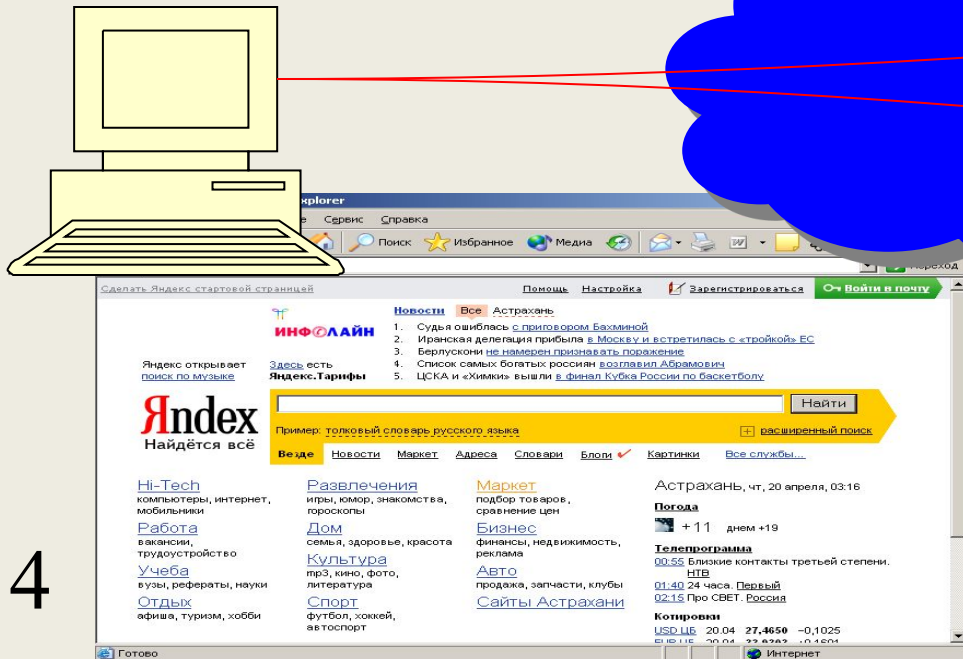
xplorer
Сервис Справка
Поиск Избранное Медиа
Переход

Сделать Яндекс стартовой страницей
Помощь Настройка Зарегистрироваться Войти в почту

ИНФОЛАЙН
Новости Все Астрахань
1. Судья ошиблась с приговором Бахминой
2. Иранская делегация прибыла в Москву и встретилась с «тройкой» ЕС
3. Берлускони не намерен признавать поражение
4. Список самых богатых россиян возглавил Абрамович
5. ЦСКА и «Химки» вышли в финал Кубка России по баскетболу

Яндекс открывает поиск по музыке
Здесь есть Яндекс.Тарифы

Яndex
Найдётся всё
Найти
Пример: толковый словарь русского языка
расширенный поиск
Везде Новости Маркет Адреса Словари Блоги Картинки Все службы...

Hi-Tech
компьютеры, интернет, мобильники
Работа
вакансии, трудоустройство
Учеба
вузы, рефераты, науки
Отдых
афиша, туризм, хобби

Развлечения
игры, юмор, знакомства, гороскопы
Дом
семья, здоровье, красота
Культура
mp3, кино, фото, литература
Спорт
футбол, хоккей, автоспорт

Маркет
подбор товаров, сравнение цен
Бизнес
финансы, недвижимость, реклама
Авто
продажа, запчасти, клубы
Сайты Астрахани

Астрахань, чт, 20 апреля, 03:16
Погода
+11 днем +19
Телепрограмма
00:55 Близкие контакты третьей степени. НТВ
01:40 24 часа. Первый
02:15 Про СВЕТ. Россия
Котировки
USD ЦБ 20.04 27,4650 −0,1025

4

Готово
Интернет